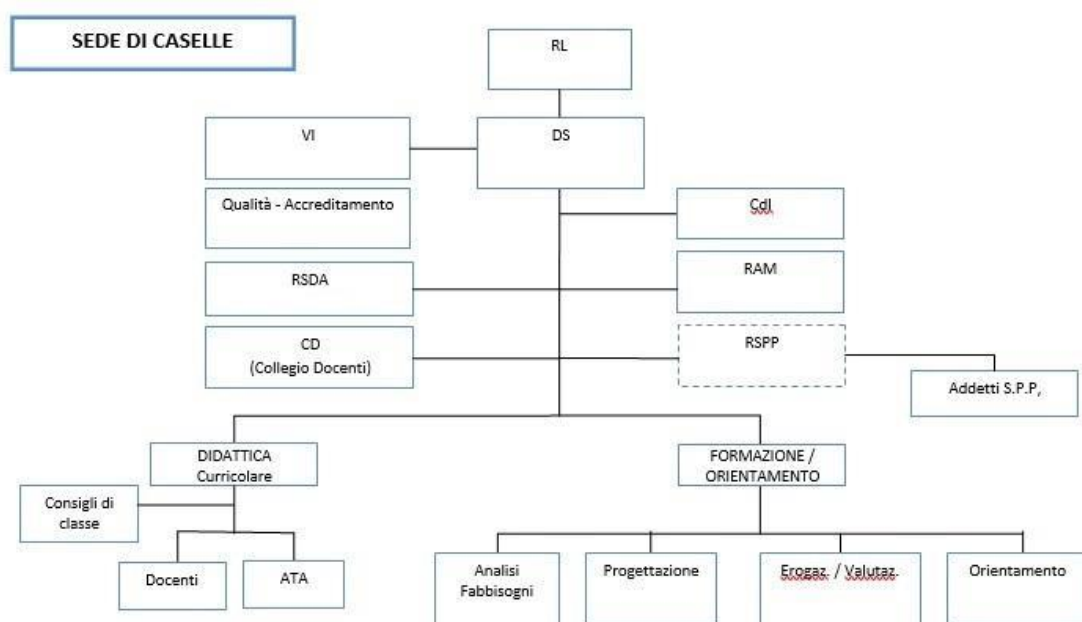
SEDE DI CASELLE

RL

VI

DS

Qualità - Accreditamento

CdI

RSDA

RAM

CD
(Collegio Docenti)

RSPP

Addetti S.P.P,

DIDATTICA
Curricolare

FORMAZIONE /
ORIENTAMENTO

Consigli di classe

Docenti

ATA

Analisi Fabbisogni

Progettazione

Erogaz. / Valutaz.

Orientamento